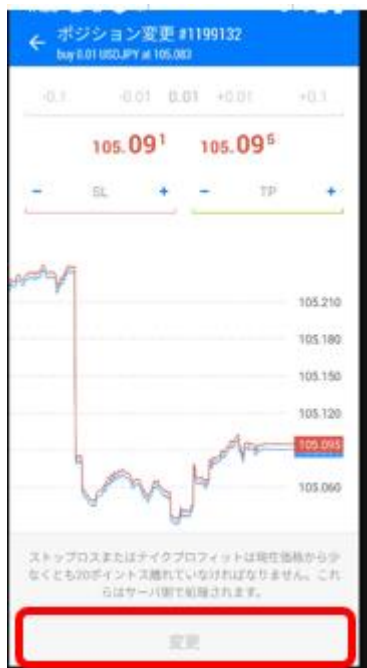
ポジション変更 #1199132
buy 0.01 USDJPY at 105.083

-0.1 -0.01 0.01 +0.01 +0.1

105.09$^1$ 105.09$^5$

- SL +
- TP +

105.210
105.180
105.150
105.120
105.095
105.060

ストップロスまたはテイクプロフィットは現在価格から少なくとも20ポイントス離れていなければなりません。これらはサーバ側で処理されます。

変更